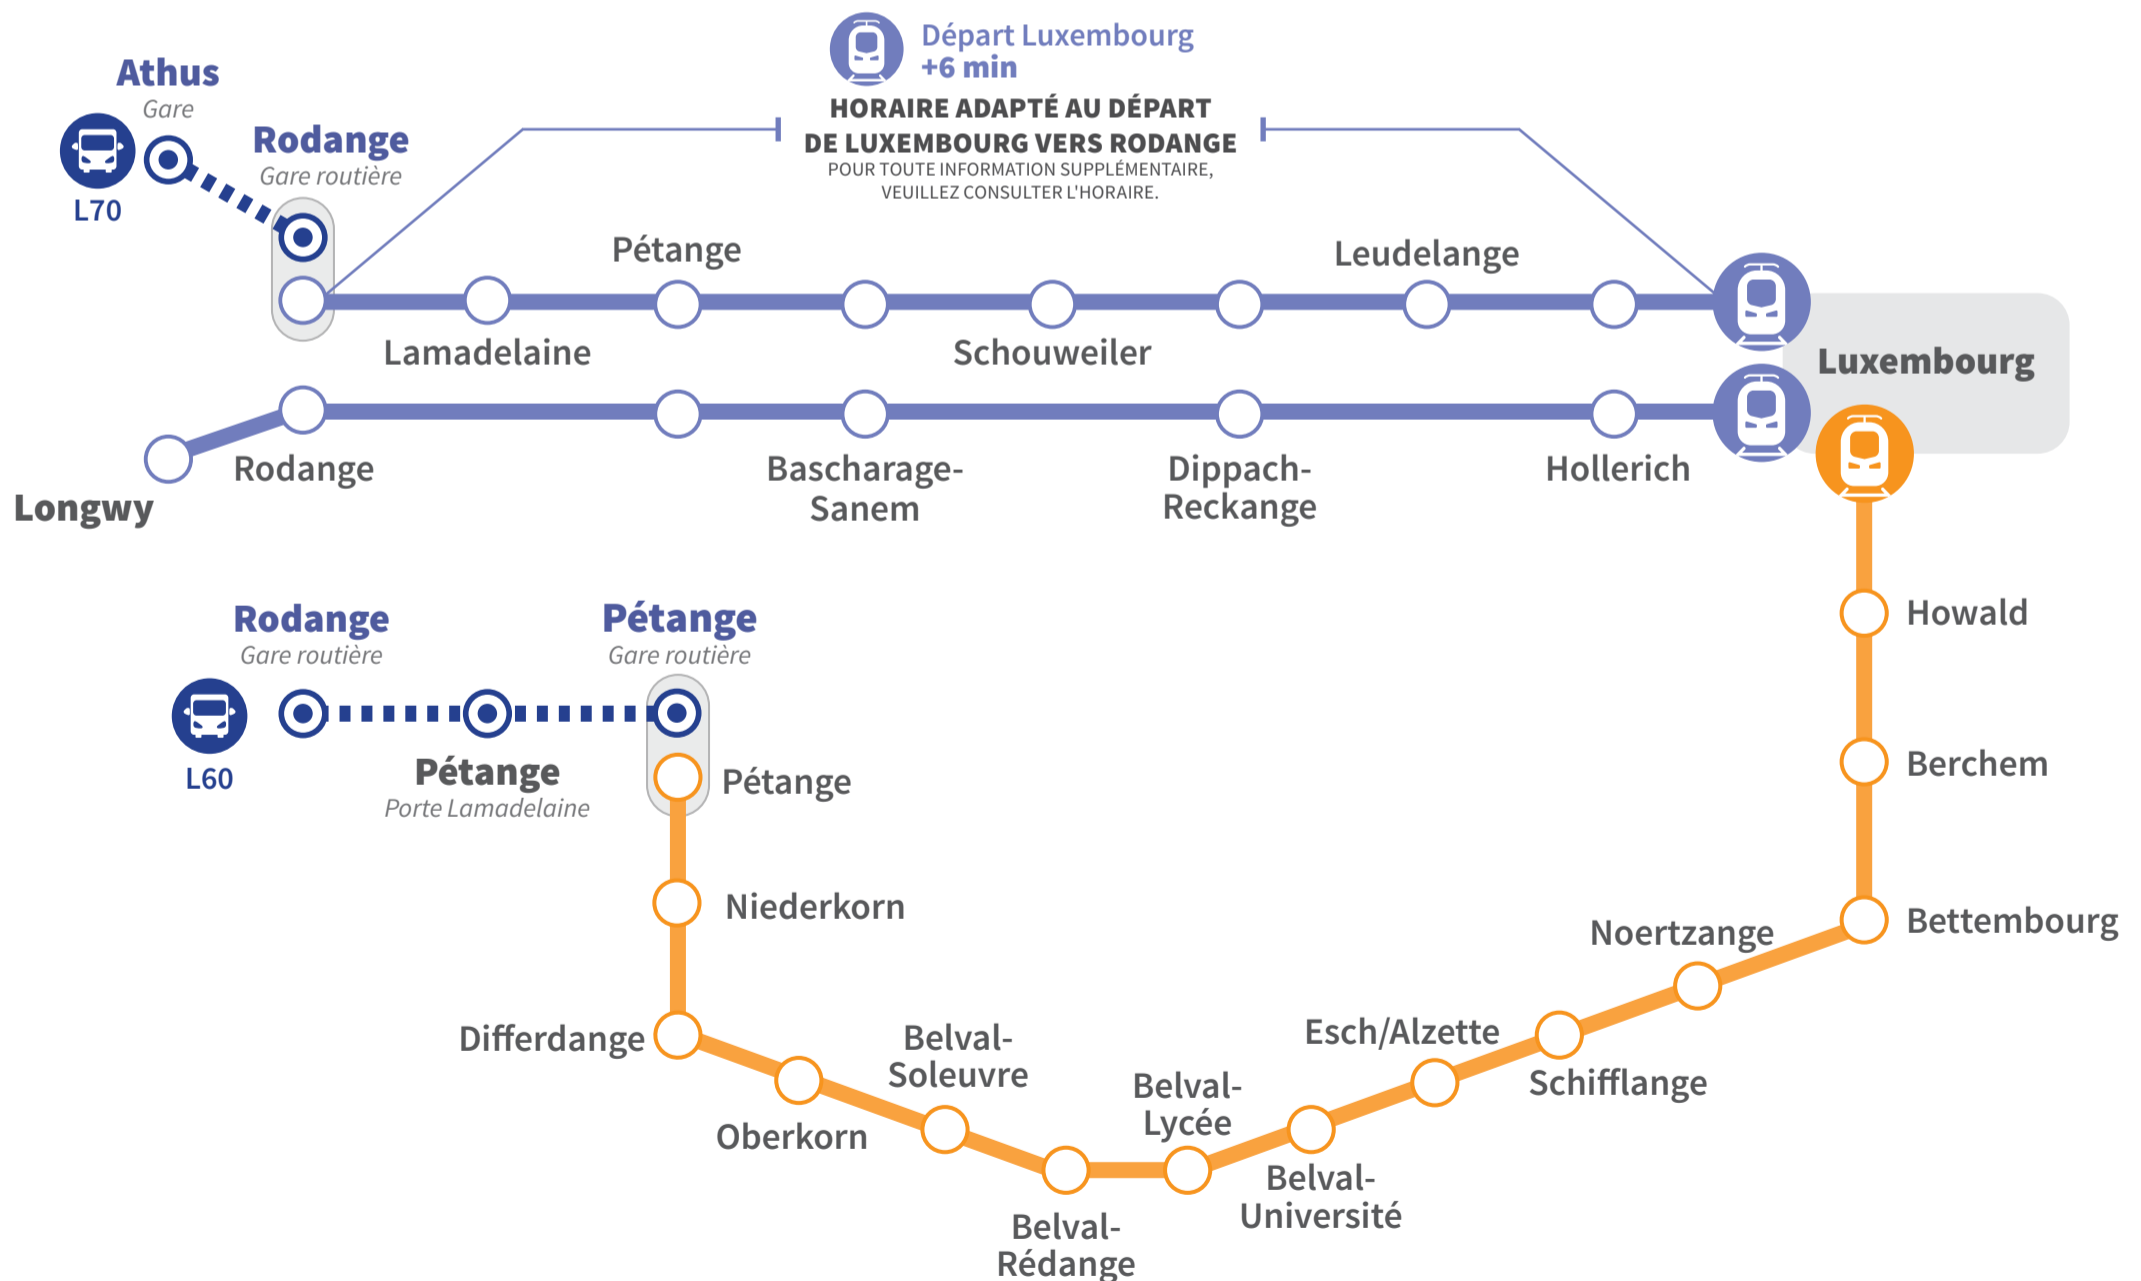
Départ Luxembourg +6 min

HORAIRE ADAPTÉ AU DÉPART DE LUXEMBOURG VERS RODANGE
POUR TOUTE INFORMATION SUPPLÉMENTAIRE, VEUILLEZ CONSULTER L'HORAIRE.

Athus
Gare
L70

Rodange
Gare routière

Pétange
Leudelange
Lamadelaine
Schouweiler
Luxembourg

Longwy
Rodange
Bascharage-Sanem
Dippach-Reckange
Hollerich

Rodange
Gare routière
Pétange
Gare routière
L60
Pétange
Porte Lamadelaine
Pétange
Niederkorn
Differdange
Oberkorn
Belval-Soleuvre
Belval-Rédange
Belval-Lycée
Belval-Université
Esch/Alzette
Schifflange
Noertzange
Bettembourg
Berchem
Howald